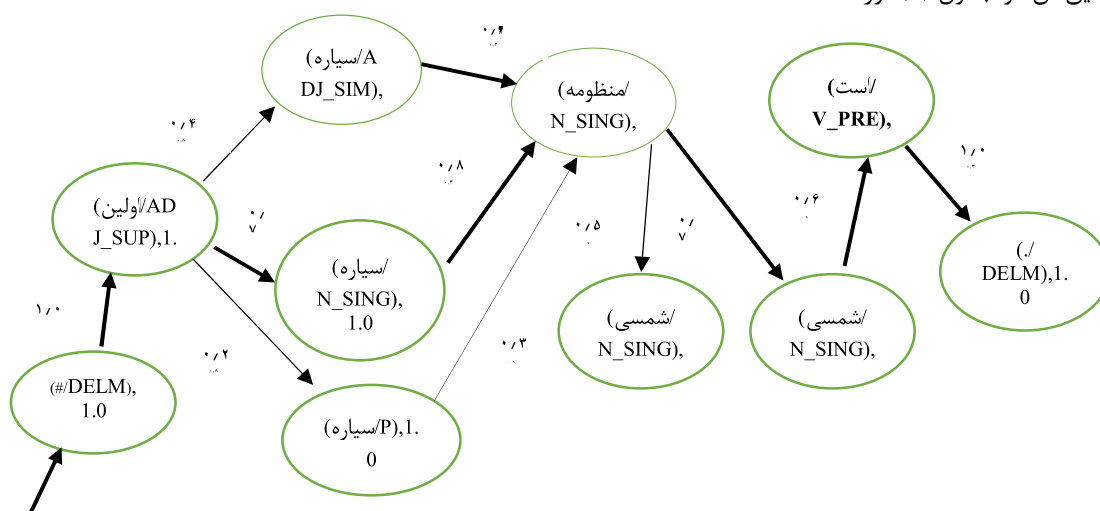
(#/DELM),
1.0

۱٫۰

(اولین/AD J_SUP),1.

۰٫۴

(سیاره/A DJ_SIM),

۰٫۴

(منظومه/ N_SING),

۰٫۸

۰٫

(سیاره/ N_SING), 1.0

۰٫۲

(سیاره/P),1. 0

۰٫۳

۰٫۵

(شمسی/ N_SING),

۰٫

(شمسی/ N_SING),

۰٫۶

(است/ V_PRE),

۱٫۰

(./ DELM),1. 0